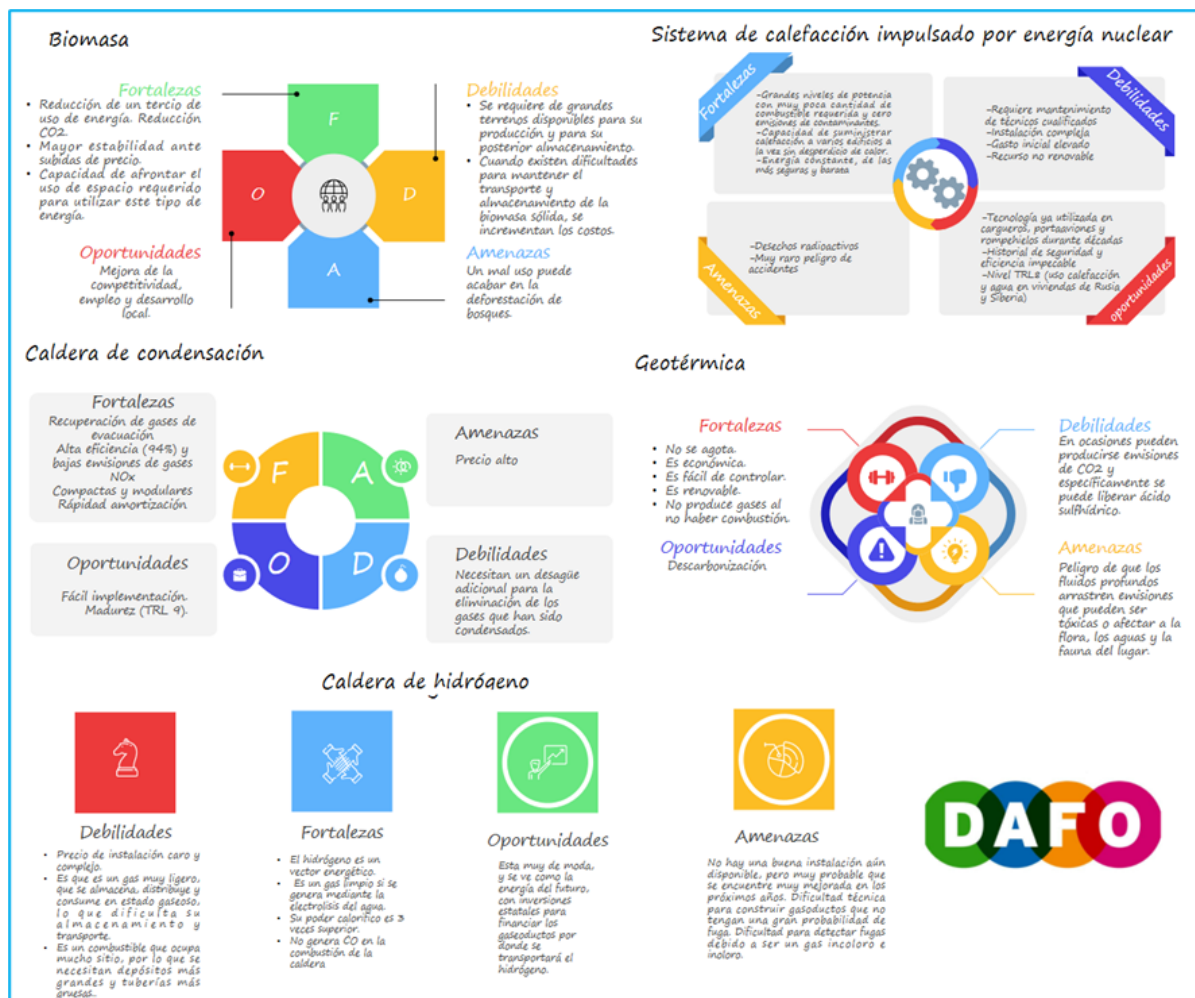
Biomasa

Fortalezas
- Reducción de un tercio de uso de energía. Reducción CO2.
- Mayor estabilidad ante subidas de precio.
- Capacidad de afrontar el uso de espacio requerido para utilizar este tipo de energía.

F
O
D
A

Debilidades
- Se requiere de grandes terrenos disponibles para su producción y para su posterior almacenamiento.
- Cuando existen dificultades para mantener el transporte y almacenamiento de la biomasa sólida, se incrementan los costos.

Oportunidades
Mejora de la competitividad, empleo y desarrollo local.

Amenazas
Un mal uso puede acabar en la deforestación de bosques.

Sistema de calefacción impulsado por energía nuclear

Fortalezas
-Grandes niveles de potencia con muy poca cantidad de combustible requerida y cero emisiones de contaminantes.
-Capacidad de suministrar calefacción a varios edificios a la vez sin desperdicio de calor.
-Energía constante, de las más seguras y barata

Debilidades
-Requiere mantenimiento de técnicos cualificados
-Instalación compleja
-Gasto inicial elevado
-Recurso no renovable

Amenazas
-Desechos radioactivos
-Muy raro peligro de accidentes

oportunidades
-Tecnología ya utilizada en cargueros, portaaviones y rompehielos durante décadas
-Historial de seguridad y eficiencia impecable
-Nivel TRL8 (uso calefacción y agua en viviendas de Rusia y Siberia)

Caldera de condensación

Fortalezas
Recuperación de gases de evacuación
Alta eficiencia (94%) y bajas emisiones de gases NOx
Compactas y modulares
Rápidad amortización

F
A
O
D

Amenazas
Precio alto

Oportunidades
Fácil implementación.
Madurez (TRL 9).

Debilidades
Necesitan un desagüe adicional para la eliminación de los gases que han sido condensados.

Geotérmica

Fortalezas
- No se agota.
- Es económica.
- Es fácil de controlar.
- Es renovable.
- No produce gases al no haber combustión.

Oportunidades
Descarbonización

Debilidades
En ocasiones pueden producirse emisiones de CO2 y específicamente se puede liberar ácido sulfhídrico.

Amenazas
Peligro de que los fluidos profundos arrastren emisiones que pueden ser tóxicas o afectar a la flora, los aguas y la fauna del lugar.

Caldera de hidrógeno

Debilidades
- Precio de instalación caro y complejo.
- Es que es un gas muy ligero, que se almacena, distribuye y consume en estado gaseoso, lo que dificulta su almacenamiento y transporte.
- Es un combustible que ocupa mucho sitio, por lo que se necesitan depósitos más grandes y tuberías más gruesas.

Fortalezas
- El hidrógeno es un vector energético.
- Es un gas limpio si se genera mediante la electrolisis del agua.
- Su poder calorífico es 3 veces superior.
- No genera CO en la combustión de la caldera

Oportunidades
Esta muy de moda, y se ve como la energía del futuro, con inversiones estatales para financiar los gaseoductos por donde se transportará el hidrógeno.

Amenazas
No hay una buena instalación aún disponible, pero muy probable que se encuentre muy mejorada en los próximos años. Dificultad técnica para construir gasoductos que no tengan una gran probabilidad de fuga. Dificultad para detectar fugas debido a ser un gas incoloro e inoloro.

DAFO